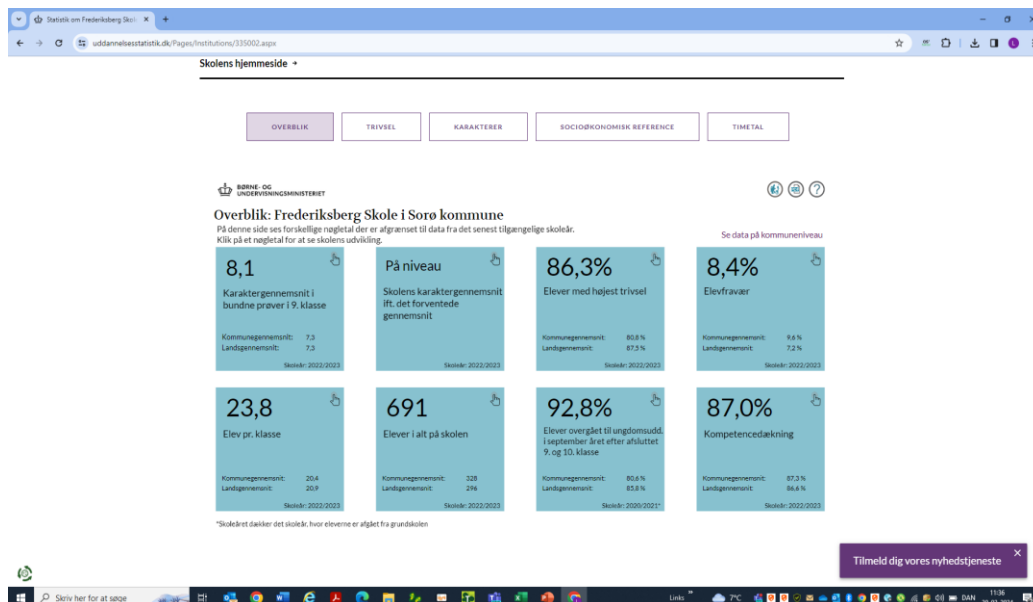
Statistik om Frederiksberg Skol ×

uddannelsesstatistik.dk/Pages/Institutions/335002.aspx

Skolens hjemmeside →

OVERBLIK | TRIVSEL | KARAKTERER | SOCIOØKONOMISK REFERENCE | TIMETAL

BØRNE- OG UNDERVISNINGSMINISTERIET

Overblik: Frederiksberg Skole i Sorø kommune

På denne side ses forskellige nøgletal der er afgrænset til data fra det senest tilgængelige skoleår. Klik på et nøgletal for at se skolens udvikling.

Se data på kommuneniveau

8,1
Karaktergennemsnit i bundne prøver i 9. klasse
Kommunegennemsnit: 7,3
Landsgennemsnit: 7,3
Skoleår: 2022/2023

På niveau
Skolens karaktergennemsnit ift. det forventede gennemsnit
Skoleår: 2022/2023

86,3%
Elever med højest trivsel
Kommunegennemsnit: 80,8 %
Landsgennemsnit: 87,5 %
Skoleår: 2022/2023

8,4%
Elevfravær
Kommunegennemsnit: 9,6 %
Landsgennemsnit: 7,2 %
Skoleår: 2022/2023

23,8
Elev pr. klasse
Kommunegennemsnit: 20,4
Landsgennemsnit: 20,9
Skoleår: 2022/2023

691
Elever i alt på skolen
Kommunegennemsnit: 328
Landsgennemsnit: 296
Skoleår: 2022/2023

92,8%
Elever overgået til ungdomsudd. i september året efter afsluttet 9. og 10. klasse
Kommunegennemsnit: 80,6 %
Landsgennemsnit: 85,8 %
Skoleår: 2020/2021*

87,0%
Kompetencedækning
Kommunegennemsnit: 87,3 %
Landsgennemsnit: 86,6 %
Skoleår: 2022/2023

*Skoleåret dækker det skoleår, hvor eleverne er afgået fra grundskolen

Tilmeld dig vores nyhedstjeneste

Skriv her for at søge

Links 7°C DAN 11:36